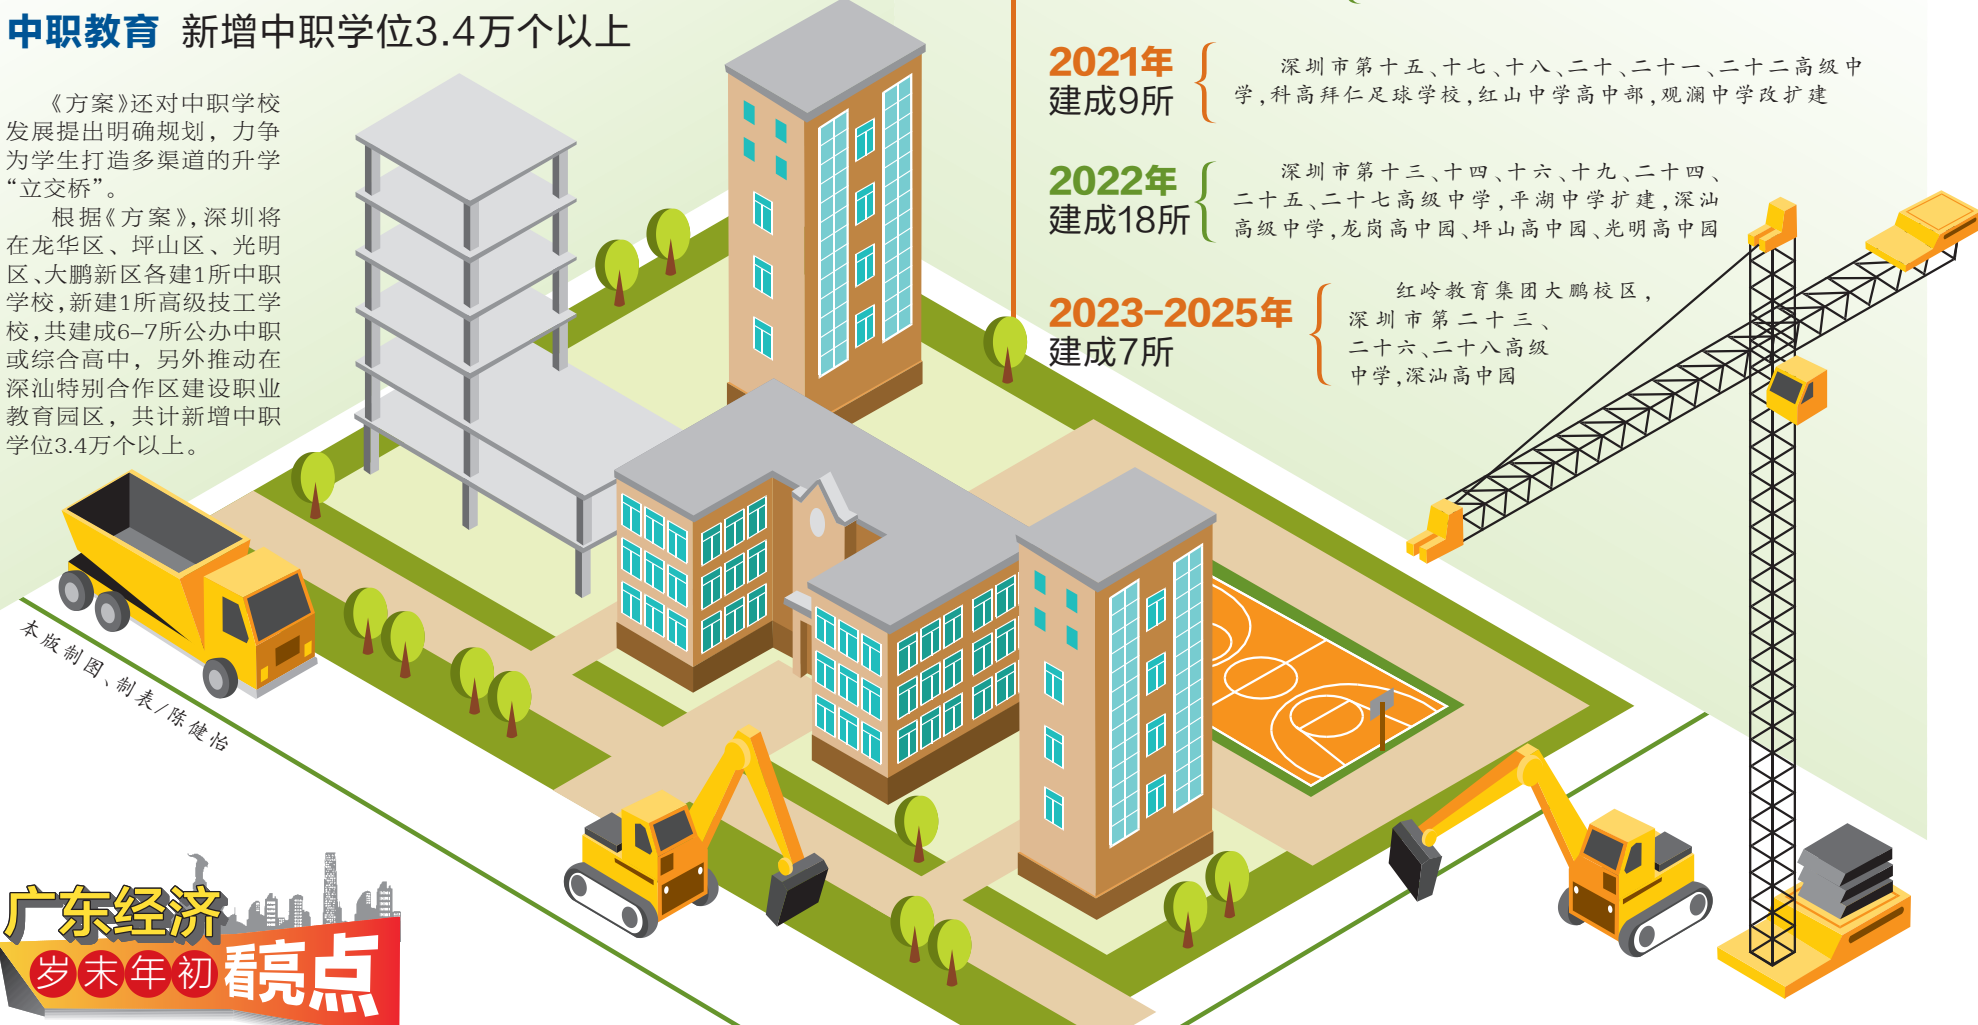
中职教育 新增中职学位3.4万个以上

《方案》还对中职学校发展提出明确规划，力争为学生打造多渠道的升学“立交桥”。

根据《方案》，深圳将在龙华区、坪山区、光明区、大鹏新区各建1所中职学校，新建1所高级技工学校，共建成6–7所公办中职或综合高中，另外推动在深汕特别合作区建设职业教育园区，共计新增中职学位3.4万个以上。

2021年
建成9所

深圳市第十五、十七、十八、二十、二十一、二十二高级中学，科高拜仁足球学校，红山中学高中部，观澜中学改扩建

2022年
建成18所

深圳市第十三、十四、十六、十九、二十四、二十五、二十七高级中学，平湖中学扩建，深汕高级中学，龙岗高中园、坪山高中园、光明高中园

2023–2025年
建成7所

红岭教育集团大鹏校区，深圳市第二十三、二十六、二十八高级中学，深汕高中园

本版制图、制表/陈健怡

广东经济
岁末年初看亮点